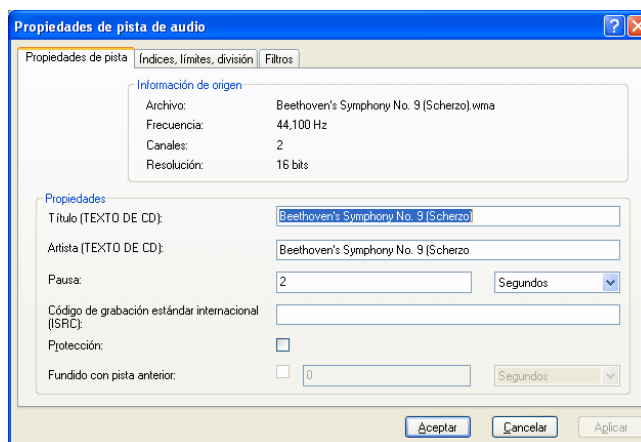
Propiedades de pista de audio

Propiedades de pista | Índices, límites, división | Filtros

Información de origen

| | |
|---|---|
| Archivo: | Beethoven's Symphony No. 9 (Scherzo).wma |
| Frecuencia: | 44,100 Hz |
| Canales: | 2 |
| Resolución: | 16 bits |

Propiedades

Título (TEXTO DE CD): Beethoven's Symphony No. 9 (Scherzo)

Artista (TEXTO DE CD): Beethoven's Symphony No. 9 (Scherzo

Pausa: 2 Segundos

Código de grabación estándar internacional (ISRC):

Protección:

Fundido con pista anterior: 0 Segundos

Aceptar Cancelar Aplicar